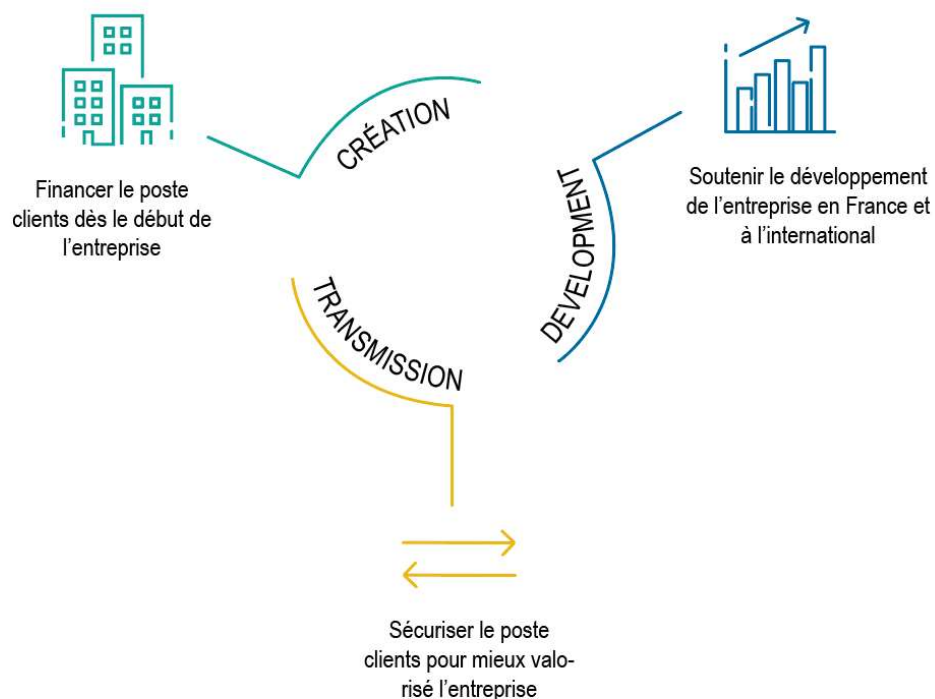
CRÉATION

Financer le poste clients dès le début de l'entreprise

DEVELOPMENT

Soutenir le développement de l'entreprise en France et à l'international

TRANSMISSION

Sécuriser le poste clients pour mieux valorisé l'entreprise